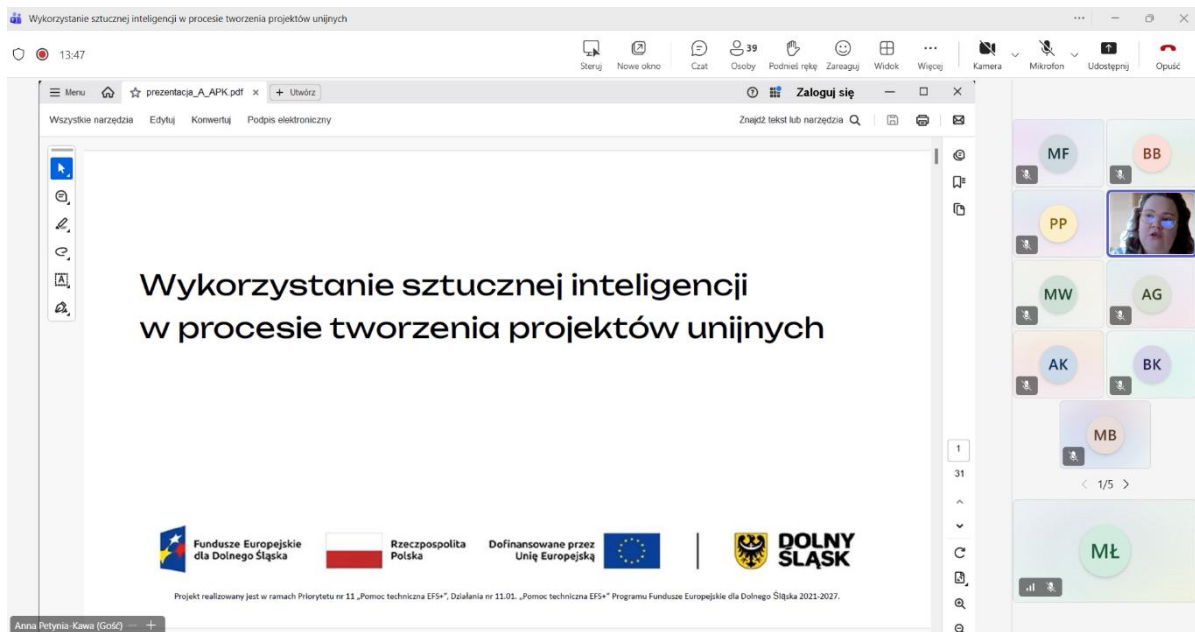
Wykorzystanie sztucznej inteligencji w procesie tworzenia projektów unijnych

13:47

Steruj Nowe okno Czat 39 Osoby Podnieś rękę Zareaguj Widok Więcej Kamera Mikrofon Udostępnij Opuść

Menu prezentacja_A_APK.pdf × + Utwórz Zaloguj się

Wszystkie narzędzia Edytuj Konwertuj Podpis elektroniczny Znajdź tekst lub narzędzia

Wykorzystanie sztucznej inteligencji w procesie tworzenia projektów unijnych

Fundusze Europejskie dla Dolnego Śląska Rzeczpospolita Polska Dofinansowane przez Unię Europejską DOLNY ŚLĄSK

Projekt realizowany jest w ramach Priorytetu nr 11 „Pomoc techniczna EFS+", Działania nr 11.01. „Pomoc techniczna EFS+" Programu Fundusze Europejskie dla Dolnego Śląska 2021-2027.

1
31

MF BB PP MW AG AK BK MB
1/5
MŁ

Anna Petynia-Kawa (Gość)